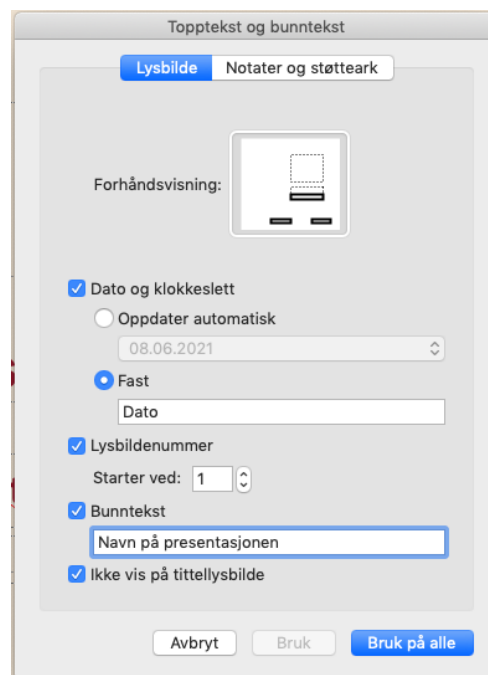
Topptekst og bunntekst

Lysbilde | Notater og støtteark

Forhåndsvisning:

Dato og klokkeslett

Oppdater automatisk

08.06.2021

Fast

Dato

Lysbildenummer

Starter ved: 1

Bunntekst

Navn på presentasjonen

Ikke vis på tittellysbilde

Avbryt | Bruk | Bruk på alle